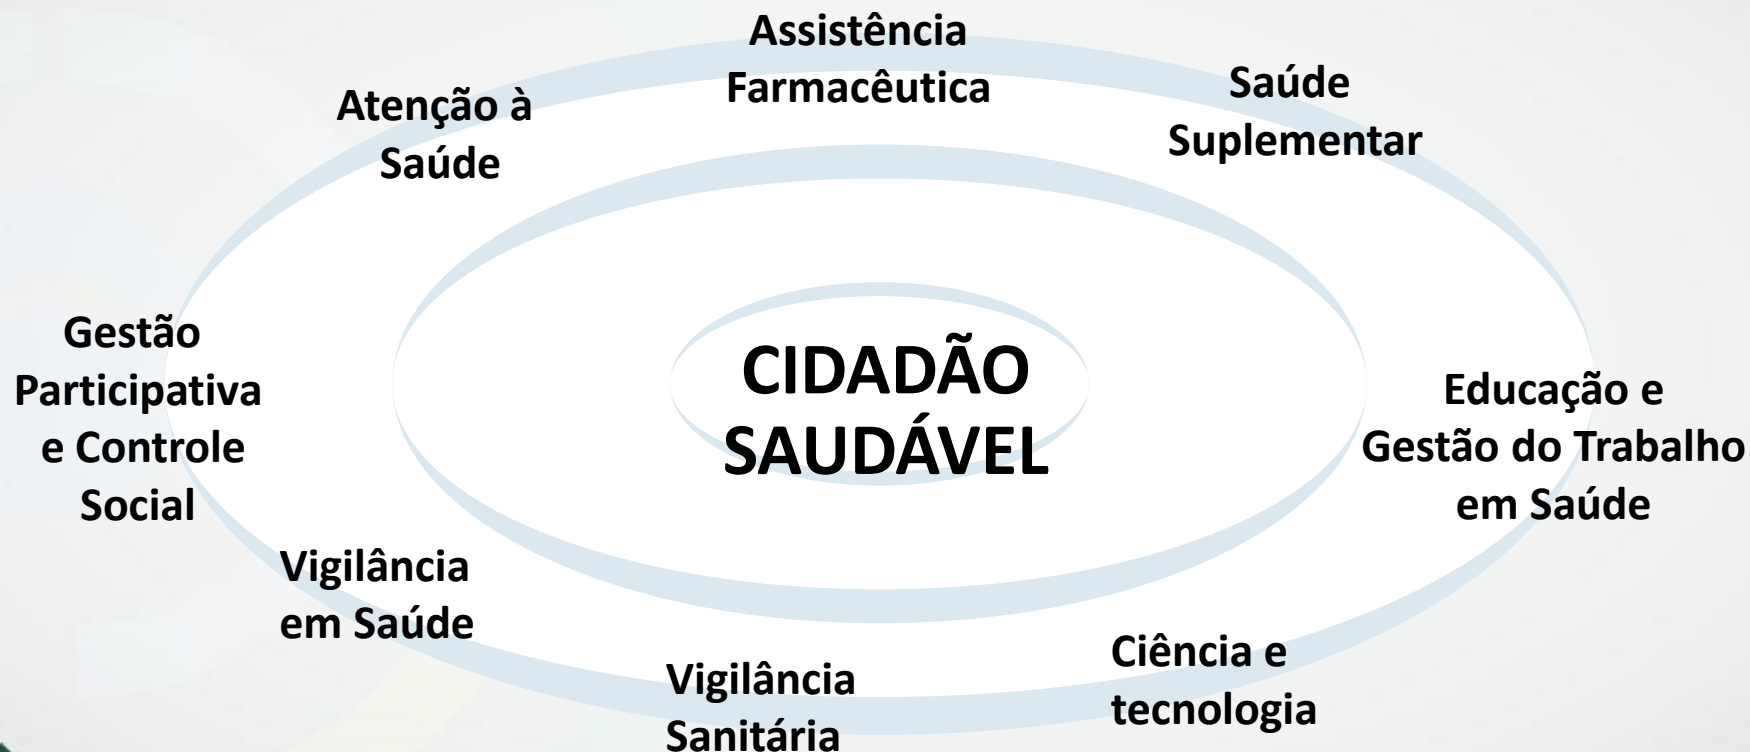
CIDADÃO SAUDÁVEL

Assistência Farmacêutica

Saúde Suplementar

Educação e Gestão do Trabalho em Saúde

Ciência e tecnologia

Vigilância Sanitária

Vigilância em Saúde

Gestão Participativa e Controle Social

Atenção à Saúde